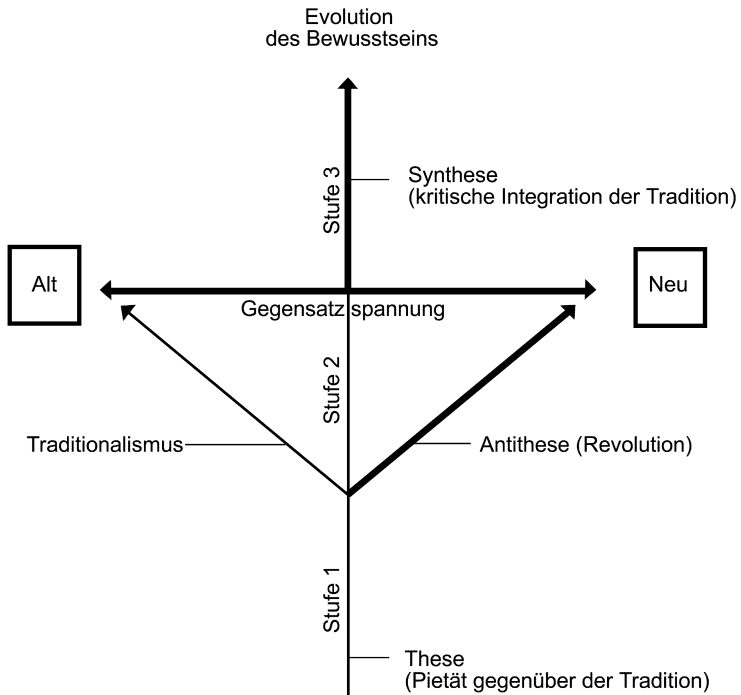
Evolution
des Bewusstseins

Stufe 3

Synthese
(kritische Integration der Tradition)

Alt

Neu

Gegensatzspannung

Stufe 2

Traditionalismus

Antithese (Revolution)

Stufe 1

These
(Pietät gegenüber der Tradition)